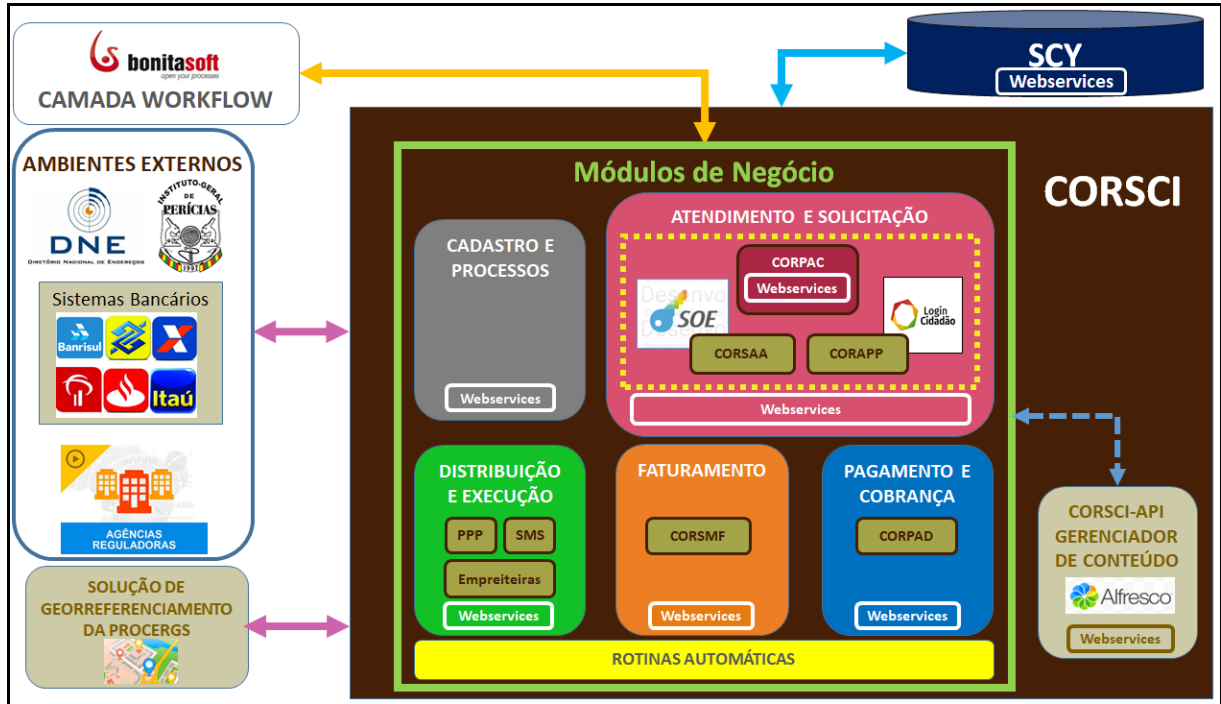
bonitasoft
open your processes
CAMADA WORKFLOW

SCY
Webservices

AMBIENTES EXTERNOS
DNE
DIRETÓRIO NACIONAL DE ENDEREÇOS
INSTITUTO-GERAL DE PERÍCIAS
1997

Sistemas Bancários
Banrisul
Itaú

AGÊNCIAS REGULADORAS

SOLUÇÃO DE GEORREFERENCIAMENTO DA PROCERGS

CORSCI

Módulos de Negócio

CADASTRO E PROCESSOS
Webservices

ATENDIMENTO E SOLICITAÇÃO
CORPAC
Webservices
SOE
Login Cidadão
CORSAA
CORAPP
Webservices

DISTRIBUIÇÃO E EXECUÇÃO
PPP
SMS
Empreiteiras
Webservices

FATURAMENTO
CORSMF
Webservices

PAGAMENTO E COBRANÇA
CORPAD
Webservices

ROTINAS AUTOMÁTICAS

CORSCI-API GERENCIADOR DE CONTEÚDO
Alfresco
Webservices